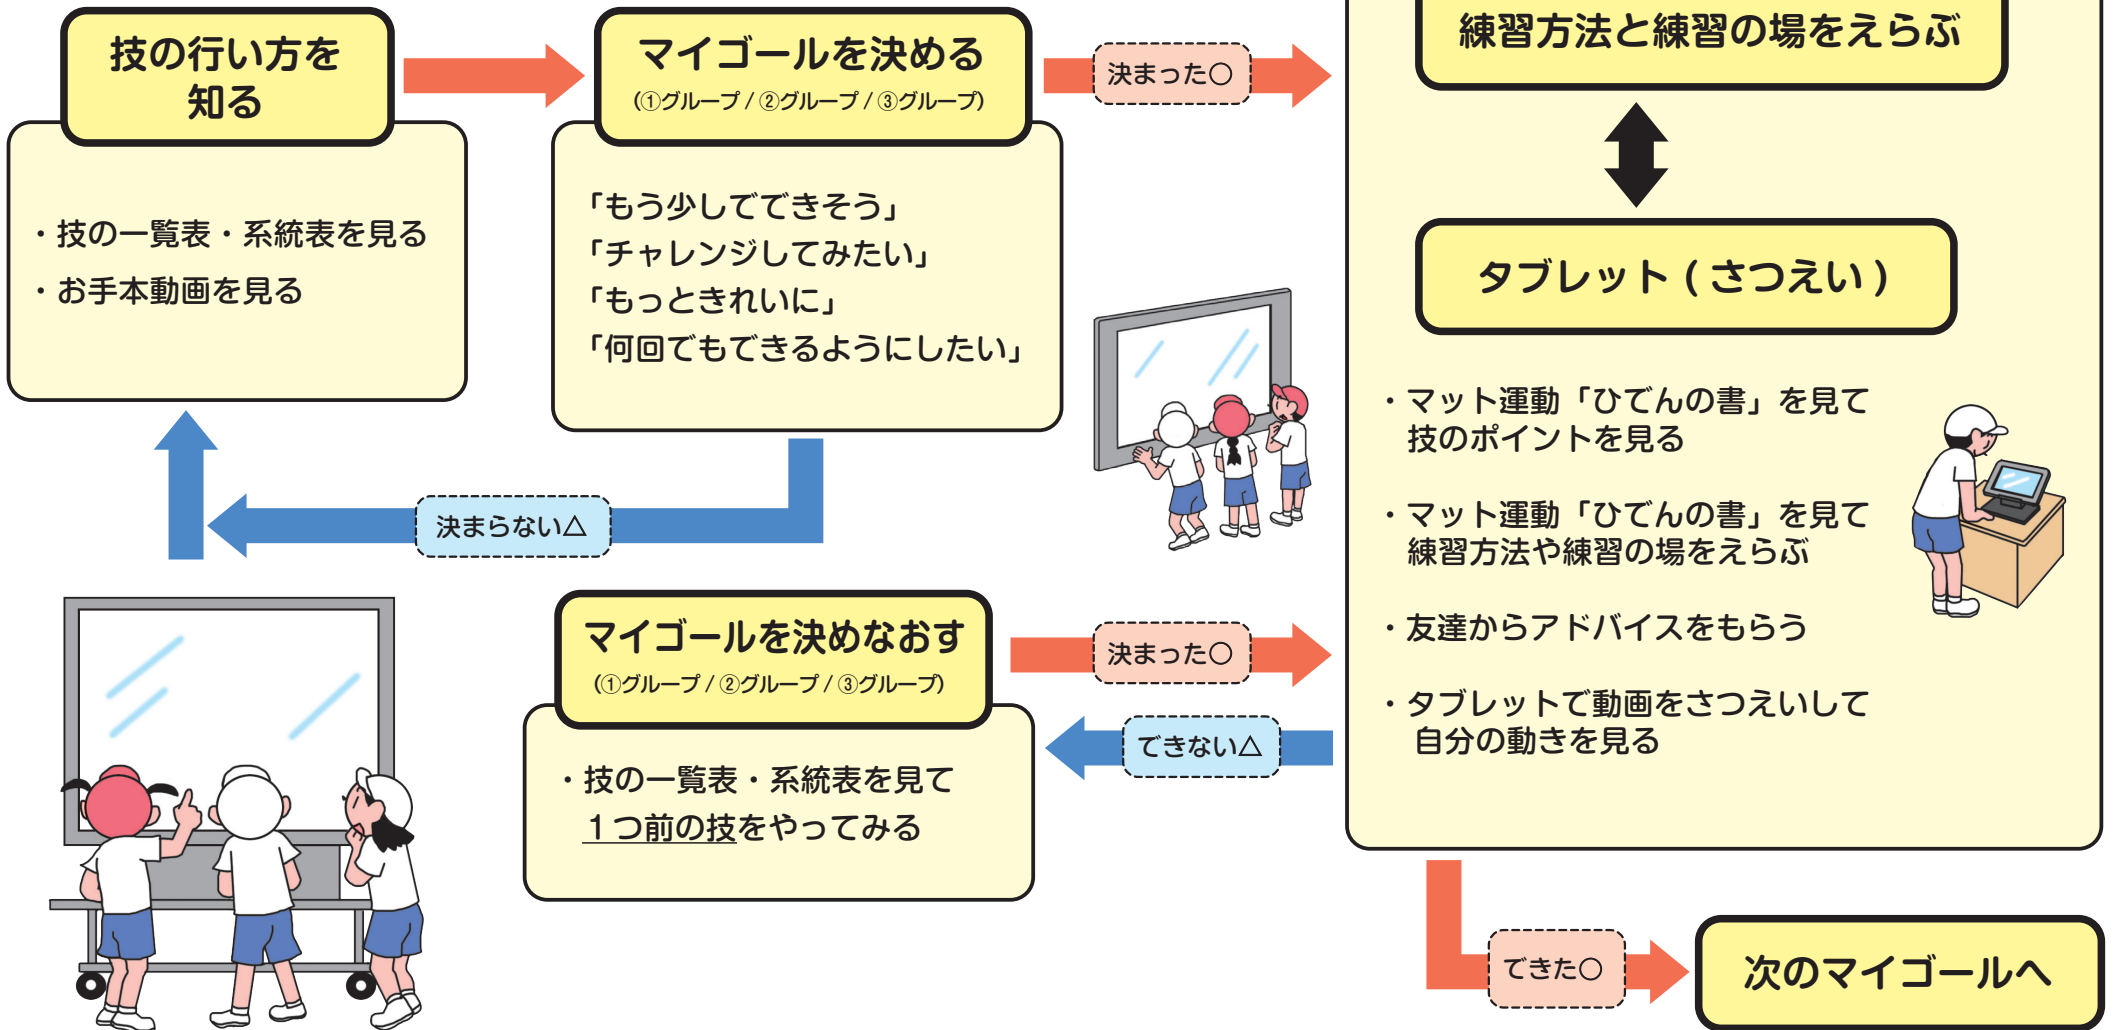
技の行い方を知る

・技の一覧表・系統表を見る
・お手本動画を見る

マイゴールを決める
(①グループ / ②グループ / ③グループ)

「もう少しでできそう」
「チャレンジしてみたい」
「もっときれいに」
「何回でもできるようにしたい」

決まった○

決まらない△

練習方法と練習の場をえらぶ

タブレット(さつえい)

・マット運動「ひでんの書」を見て技のポイントを見る

・マット運動「ひでんの書」を見て練習方法や練習の場をえらぶ

・友達からアドバイスをもらう

・タブレットで動画をさつえいして自分の動きを見る

マイゴールを決めなおす
(①グループ / ②グループ / ③グループ)

・技の一覧表・系統表を見て 1つ前の技をやってみる

決まった○

できない△

できた○

次のマイゴールへ